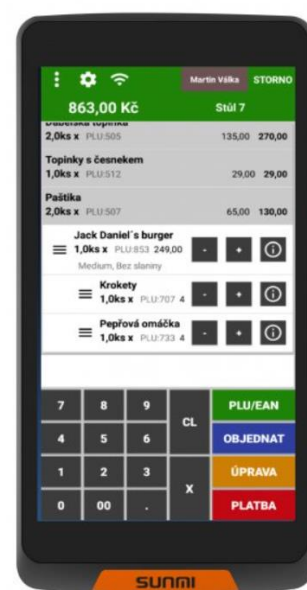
Martin Válka STORNO

863,00 Kč

Stůl 7

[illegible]

2,0ks x PLU:505 135,00 270,00

Topinky s česnekem

1,0ks x PLU:512 29,00 29,00

Paštika

2,0ks x PLU:507 65,00 130,00

Jack Daniel´s burger

1,0ks x PLU:853 249,00

Medium, Bez slaniny

Krokety

1,0ks x PLU:707 4

Pepřová omáčka

1,0ks x PLU:733 4

| 7 | 8 | 9 | CL | PLU/EAN |
|---|---|---|---|---|
| 4 | 5 | 6 | | OBJEDNAT |
| 1 | 2 | 3 | X | ÚPRAVA |
| 0 | 00 | . | | PLATBA |

SUNMI